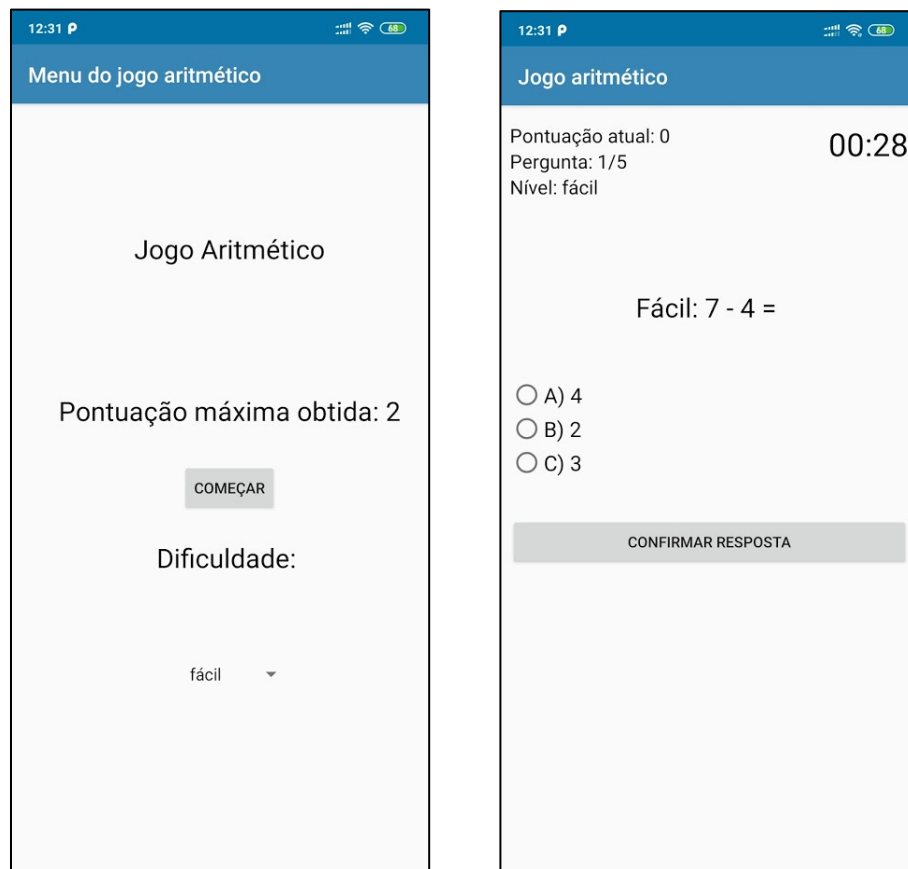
12:31 P

68

Menu do jogo aritmético

Jogo Aritmético

Pontuação máxima obtida: 2

COMEÇAR

Dificuldade:

fácil

12:31 P

68

Jogo aritmético

Pontuação atual: 0
Pergunta: 1/5
Nível: fácil

00:28

Fácil: 7 - 4 =

A) 4
B) 2
C) 3

CONFIRMAR RESPOSTA